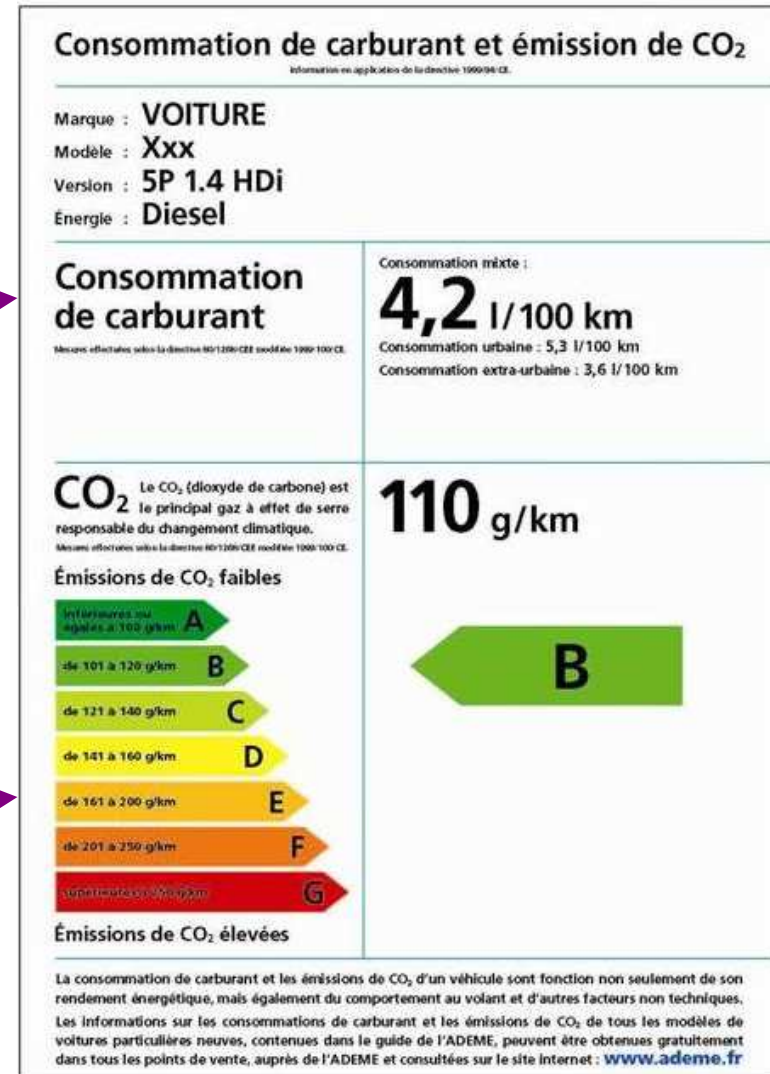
Consommation de carburant et émission de $CO_2$

Information en application de la directive 1999/94/CE.

Marque : VOITURE
Modèle : Xxx
Version : 5P 1.4 HDi
Énergie : Diesel

Consommation de carburant

Mesures effectuées selon la directive 80/1268/CEE modifiée 1999/100/CE.

Consommation mixte :

4,2 l/100 km

Consommation urbaine : 5,3 l/100 km
Consommation extra-urbaine : 3,6 l/100 km

$CO_2$ Le $CO_2$ (dioxyde de carbone) est le principal gaz à effet de serre responsable du changement climatique.

Mesures effectuées selon la directive 80/1268/CEE modifiée 1999/100/CE.

110 g/km

Émissions de $CO_2$ faibles

inférieures ou égales à 100 g/km A
de 101 à 120 g/km B
de 121 à 140 g/km C
de 141 à 160 g/km D
de 161 à 200 g/km E
de 201 à 250 g/km F
supérieures à 250 g/km G

B

Émissions de $CO_2$ élevées

La consommation de carburant et les émissions de $CO_2$ d'un véhicule sont fonction non seulement de son rendement énergétique, mais également du comportement au volant et d'autres facteurs non techniques.

Les informations sur les consommations de carburant et les émissions de $CO_2$ de tous les modèles de voitures particulières neuves, contenues dans le guide de l'ADEME, peuvent être obtenues gratuitement dans tous les points de vente, auprès de l'ADEME et consultées sur le site internet : www.ademe.fr